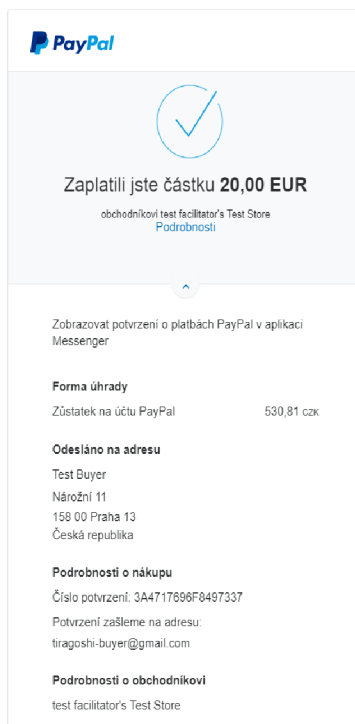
PayPal

Zaplatili jste částku 20,00 EUR

obchodníkovi test facilitator's Test Store
Podrobnosti

Zobrazovat potvrzení o platbách PayPal v aplikaci Messenger

Forma úhrady

Zůstatek na účtu PayPal 530,81 CZK

Odesláno na adresu

Test Buyer
Nárožní 11
158 00 Praha 13
Česká republika

Podrobnosti o nákupu

Číslo potvrzení: 3A4717696F8497337

Potvrzení zašleme na adresu:
tiragoshi-buyer@gmail.com

Podrobnosti o obchodníkovi

test facilitator's Test Store